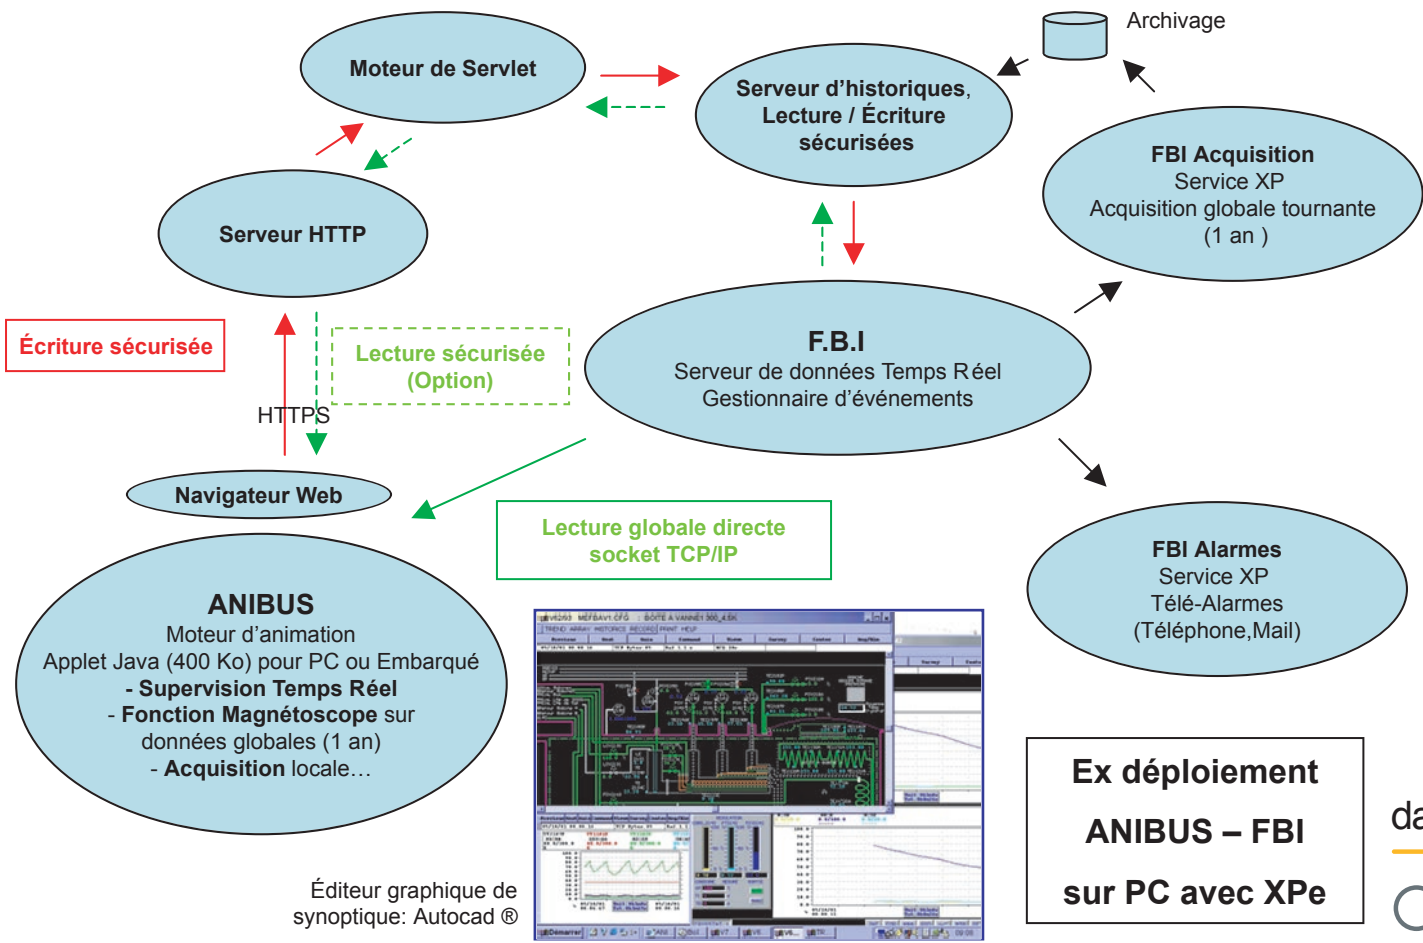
Archivage

Moteur de Servlet

Serveur d'historiques, Lecture / Écriture sécurisées

FBI Acquisition
Service XP
Acquisition globale tournante
(1 an )

Serveur HTTP

Écriture sécurisée

Lecture sécurisée (Option)

HTTPS

F.B.I
Serveur de données Temps Réel
Gestionnaire d'événements

Navigateur Web

Lecture globale directe socket TCP/IP

FBI Alarmes
Service XP
Télé-Alarmes
(Téléphone,Mail)

ANIBUS
Moteur d'animation
Applet Java (400 Ko) pour PC ou Embarqué
- Supervision Temps Réel
- Fonction Magnétoscope sur données globales (1 an)
- Acquisition locale…

Ex déploiement
ANIBUS – FBI
sur PC avec XPe

Éditeur graphique de synoptique: Autocad ®

da